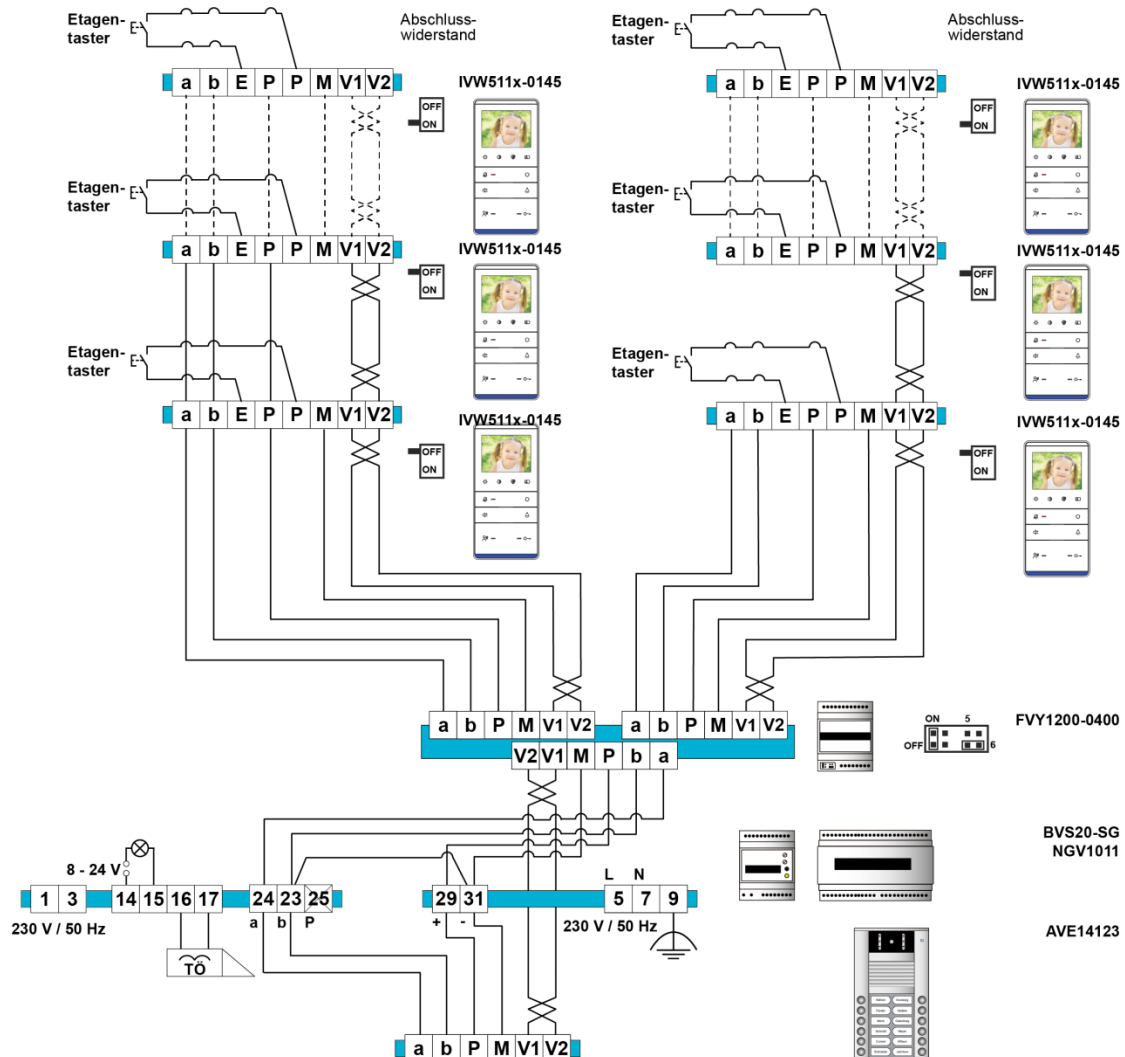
Etagentaster

Abschlusswiderstand

a b E P P M V1 V2

IVW511x-0145

OFF
ON

Etagentaster

a b E P P M V1 V2

IVW511x-0145

OFF
ON

Etagentaster

a b E P P M V1 V2

IVW511x-0145

OFF
ON

Etagentaster

Abschlusswiderstand

a b E P P M V1 V2

IVW511x-0145

OFF
ON

Etagentaster

a b E P P M V1 V2

IVW511x-0145

OFF
ON

Etagentaster

a b E P P M V1 V2

IVW511x-0145

OFF
ON

a b P M V1 V2 a b P M V1 V2

V2 V1 M P b a

FVY1200-0400

ON 5
OFF 6

BVS20-SG
NGV1011

8 - 24 V

1 3 14 15 16 17 24 23 25 29 31 L N 5 7 9

230 V / 50 Hz

a b P

+ -

230 V / 50 Hz

TÖ

AVE14123

a b P M V1 V2